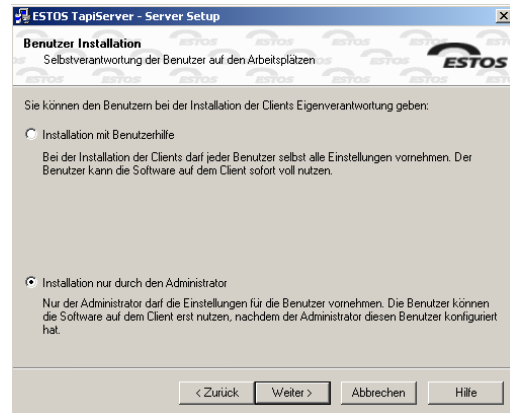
ESTOS TapiServer - Server Setup

Benutzer Installation
Selbstverantwortung der Benutzer auf den Arbeitsplätzen

ESTOS

Sie können den Benutzern bei der Installation der Clients Eigenverantwortung geben:

Installation mit Benutzerhilfe

Bei der Installation der Clients darf jeder Benutzer selbst alle Einstellungen vornehmen. Der Benutzer kann die Software auf dem Client sofort voll nutzen.

Installation nur durch den Administrator

Nur der Administrator darf die Einstellungen für die Benutzer vornehmen. Die Benutzer können die Software auf dem Client erst nutzen, nachdem der Administrator diesen Benutzer konfiguriert hat.

< Zurück | Weiter > | Abbrechen | Hilfe